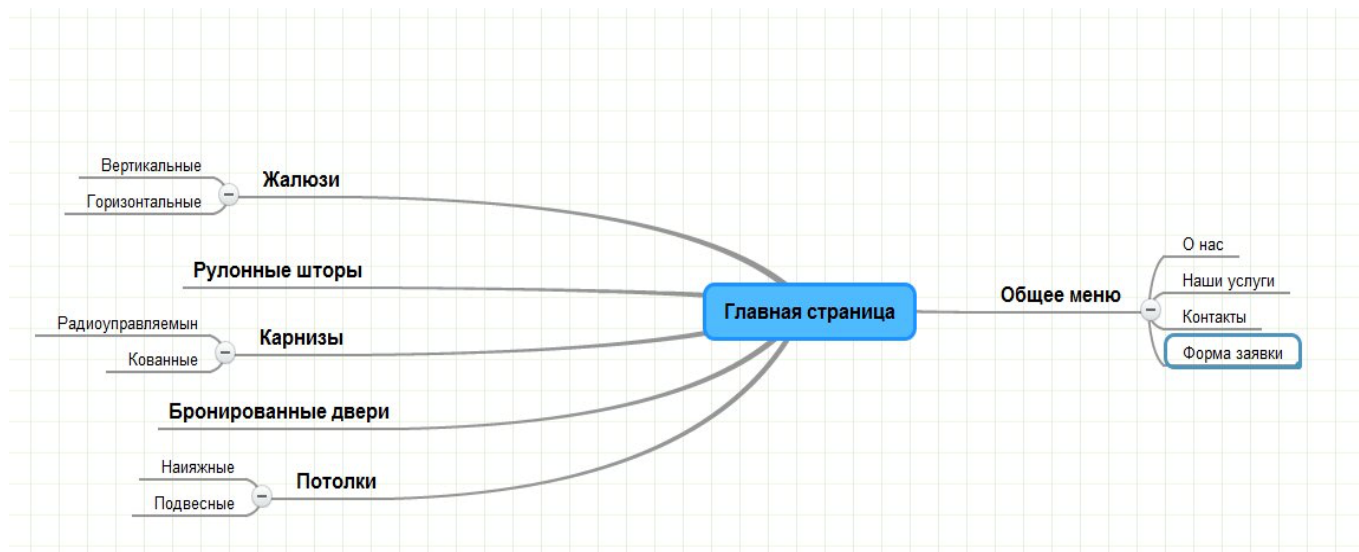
Вертикальные
Жалюзи
Горизонтальные

Рулонные шторы

Радиоуправляемын
Карнизы
Кованные

Бронированные двери

Наияжные
Потолки
Подвесные

Главная страница

Общее меню
О нас
Наши услуги
Контакты
Форма заявки